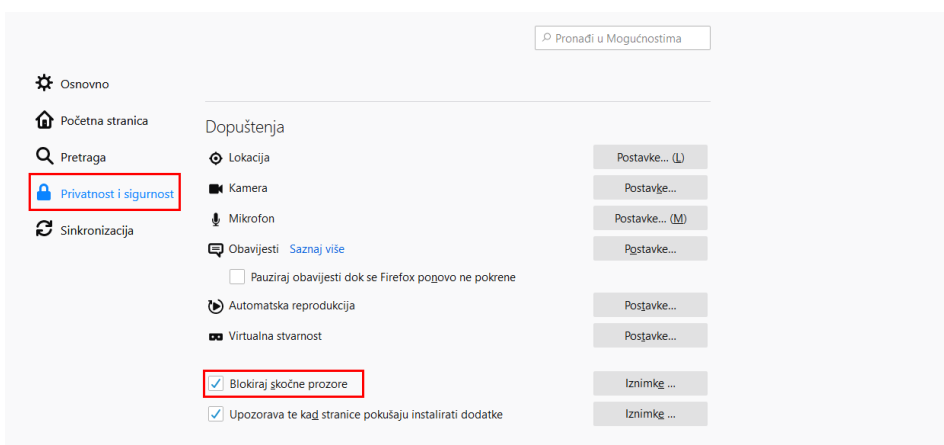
Pronađi u Mogućnostima

Osnovno

Početna stranica

Pretraga

Privatnost i sigurnost

Sinkronizacija

Dopuštenja

Lokacija
Postavke… (L)

Kamera
Postavke…

Mikrofon
Postavke… (M)

Obavijesti Saznaj više
Postavke…

Pauziraj obavijesti dok se Firefox ponovo ne pokrene

Automatska reprodukcija
Postavke…

Virtualna stvarnost
Postavke…

Blokiraj skočne prozore
Iznimke …

Upozorava te kad stranice pokušaju instalirati dodatke
Iznimke …